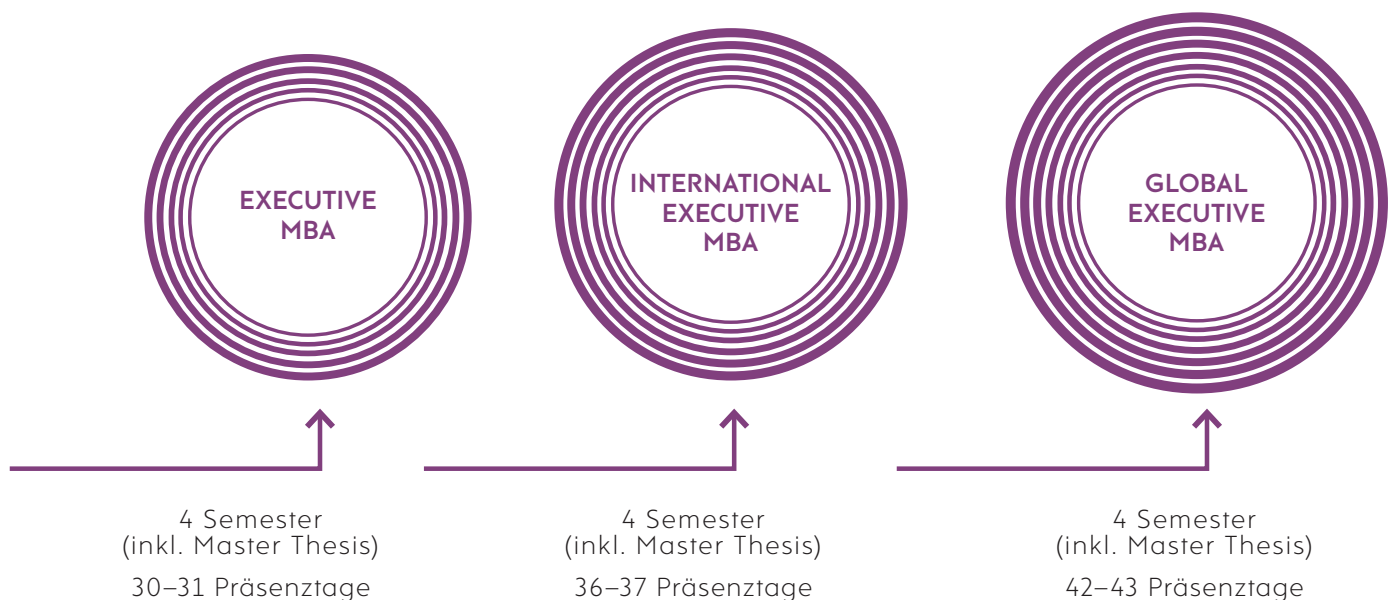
EXECUTIVE MBA

INTERNATIONAL EXECUTIVE MBA

GLOBAL EXECUTIVE MBA

4 Semester
(inkl. Master Thesis)

30–31 Präsenztage

4 Semester
(inkl. Master Thesis)

36–37 Präsenztage

4 Semester
(inkl. Master Thesis)

42–43 Präsenztage